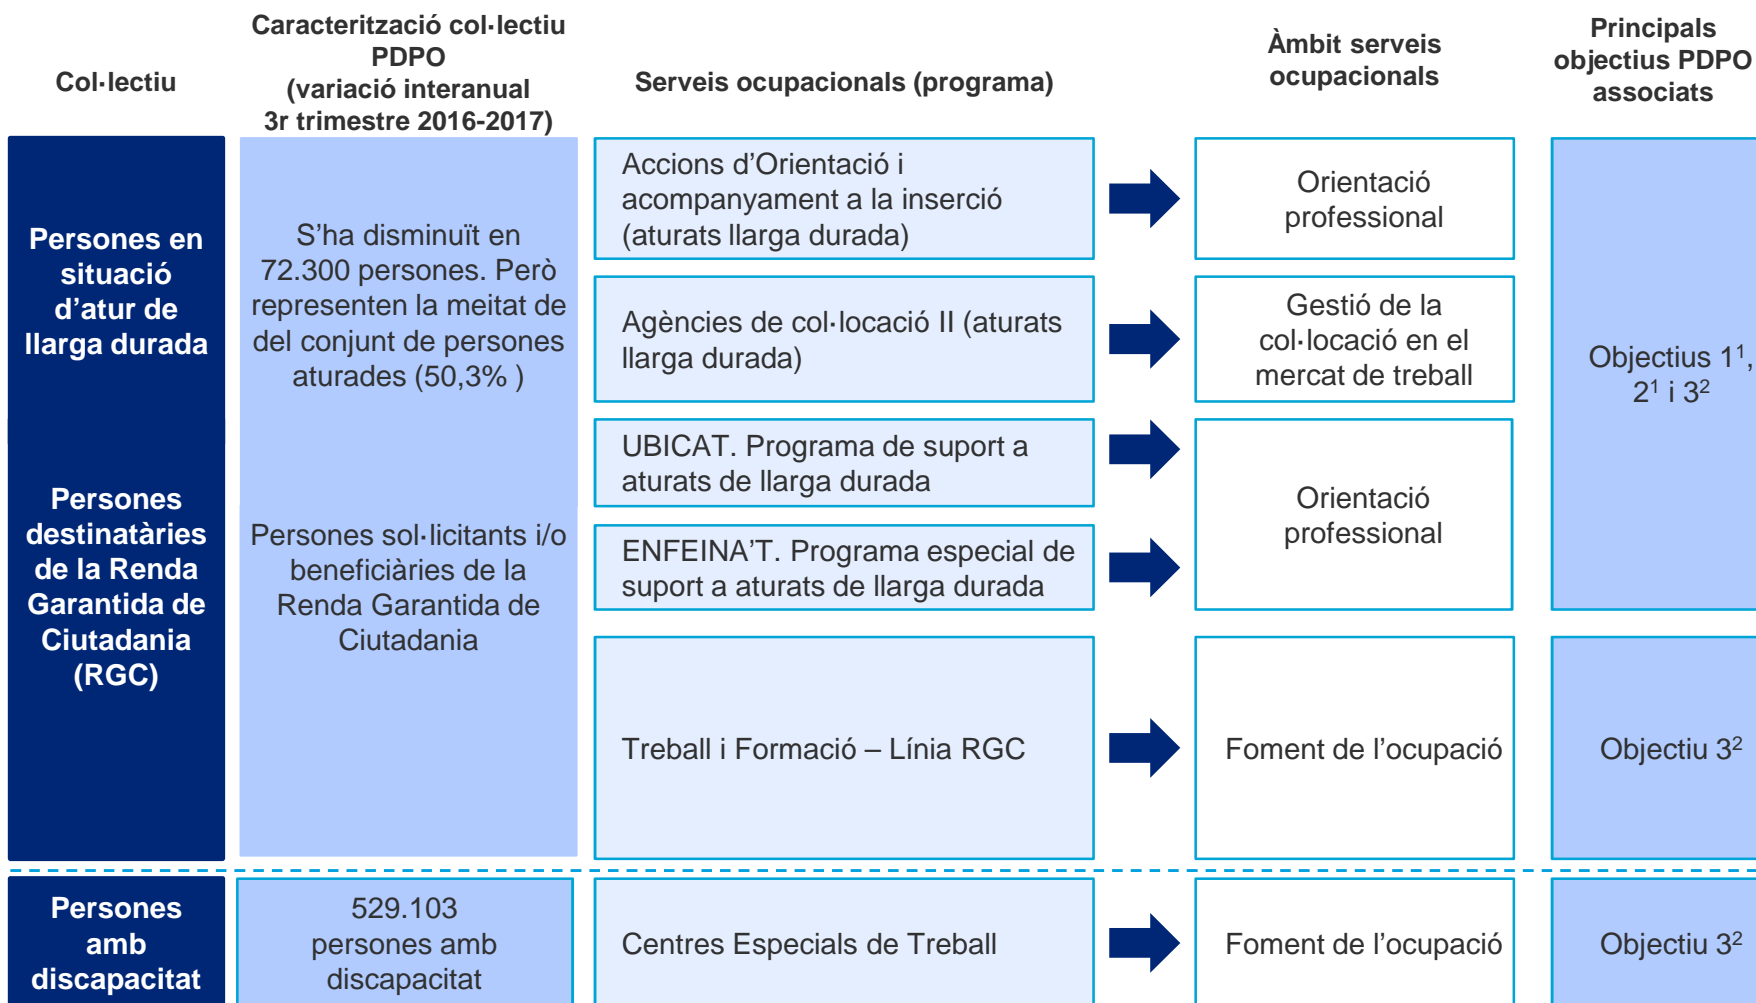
| Col·lectiu | Caracterització col·lectiu PDPO (variació interanual 3r trimestre 2016-2017) | Serveis ocupacionals (programa) | Àmbit serveis ocupacionals | Principals objectius PDPO associats |
|---|---|---|---|---|
| Persones en situació d'atur de llarga durada | S'ha disminuït en 72.300 persones. Però representen la meitat de del conjunt de persones aturades (50,3% ) | Accions d'Orientació i acompanyament a la inserció (aturats llarga durada) | Orientació professional | Objectius $1^1$, $2^1$ i $3^2$ |
| | | Agències de col·locació II (aturats llarga durada) | Gestió de la col·locació en el mercat de treball | |
| Persones destinatàries de la Renda Garantida de Ciutadania (RGC) | Persones sol·licitants i/o beneficiàries de la Renda Garantida de Ciutadania | UBICAT. Programa de suport a aturats de llarga durada | Orientació professional | |
| | | ENFEINA'T. Programa especial de suport a aturats de llarga durada | | |
| | | Treball i Formació – Línia RGC | Foment de l'ocupació | Objectiu $3^2$ |
| Persones amb discapacitat | 529.103 persones amb discapacitat | Centres Especials de Treball | Foment de l'ocupació | Objectiu $3^2$ |